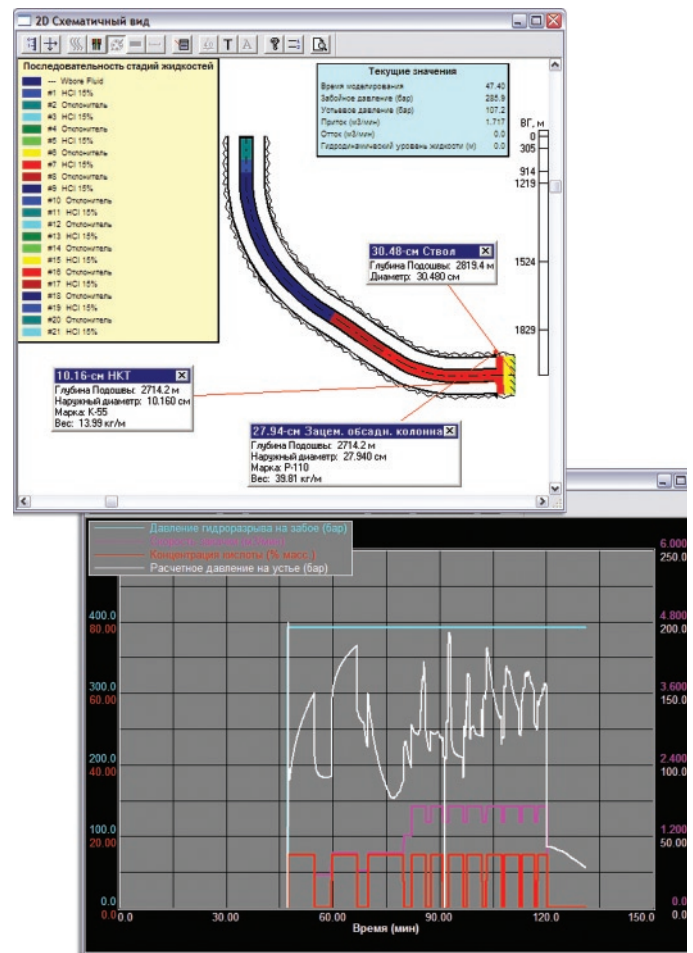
2D Схематичный вид

Последовательность стадий жидкостей
— Wbore Fluid
#1 HCl 15%
#2 Отклонитель
#3 HCl 15%
#4 Отклонитель
#5 HCl 15%
#6 Отклонитель
#7 HCl 15%
#8 Отклонитель
#9 HCl 15%
#10 Отклонитель
#11 HCl 15%
#12 Отклонитель
#13 HCl 15%
#14 Отклонитель
#15 HCl 15%
#16 Отклонитель
#17 HCl 15%
#18 Отклонитель
#19 HCl 15%
#20 Отклонитель
#21 HCl 15%

Текущие значения
Время моделирования 47.40
Забойное давление (бар) 285.9
Устьевое давление (бар) 107.2
Приток (м3/мин) 1.717
Отток (м3/мин) 0.0
Гидродинамический уровень жидкости (м) 0.0

ВГ, м
0
305
914
1219
1524
1829

30.48-см Ствол
Глубина Подошвы: 2819.4 м
Диаметр: 30.480 см

10.16-см НКТ
Глубина Подошвы: 2714.2 м
Наружный диаметр: 10.160 см
Марка: K-55
Вес: 13.99 кг/м

27.94-см Зацем. обсадн. колонна
Глубина Подошвы: 2714.2 м
Наружный диаметр: 27.940 см
Марка: P-110
Вес: 39.81 кг/м

Давление гидроразрыва на забое (бар)
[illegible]
Концентрация кислоты (% масс.)
Расчетное давление на устье (бар)

| | | | |
|---|---|---|---|
| 400.0 | 80.00 | 4.800 | 200.0 |
| 300.0 | 60.00 | 3.600 | 150.0 |
| 200.0 | 40.00 | 2.400 | 100.0 |
| 100.0 | 20.00 | 1.200 | 50.00 |
| 0.0 | 0.00 | 0.0 | 0.0 |

6.000
250.0

0.0 30.00 60.00 90.00 120.0 150.0
Время (мин)